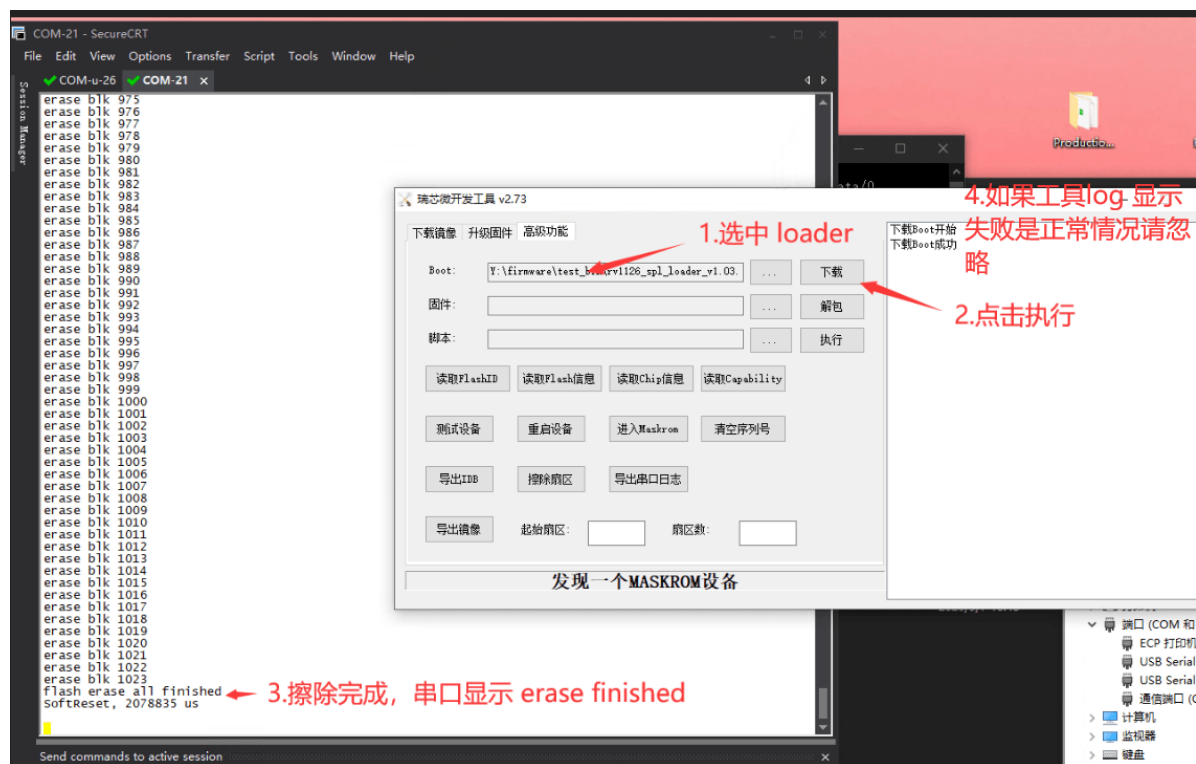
COM-21 - SecureCRT
File Edit View Options Transfer Script Tools Window Help
COM-u-26 COM-21
Session Manager
erase blk 975
erase blk 976
erase blk 977
erase blk 978
erase blk 979
erase blk 980
erase blk 981
erase blk 982
erase blk 983
erase blk 984
erase blk 985
erase blk 986
erase blk 987
erase blk 988
erase blk 989
erase blk 990
erase blk 991
erase blk 992
erase blk 993
erase blk 994
erase blk 995
erase blk 996
erase blk 997
erase blk 998
erase blk 999
erase blk 1000
erase blk 1001
erase blk 1002
erase blk 1003
erase blk 1004
erase blk 1005
erase blk 1006
erase blk 1007
erase blk 1008
erase blk 1009
erase blk 1010
erase blk 1011
erase blk 1012
erase blk 1013
erase blk 1014
erase blk 1015
erase blk 1016
erase blk 1017
erase blk 1018
erase blk 1019
erase blk 1020
erase blk 1021
erase blk 1022
erase blk 1023
flash erase all finished
SoftReset, 2078835 us
3.擦除完成，串口显示 erase finished
Send commands to active session

Production...

瑞芯微开发工具 v2.73
下载镜像 升级固件 高级功能
1.选中 loader
Boot: Y:\firmware\test_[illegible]rv1126_spl_loader_v1.03. ... 下载
固件: ... 解包
脚本: ... 执行
2.点击执行
读取FlashID 读取Flash信息 读取Chip信息 读取Capability
测试设备 重启设备 进入Maskrom 清空序列号
导出IDB 擦除扇区 导出串口日志
导出镜像 起始扇区: 扇区数:
发现一个MASKROM设备
下载Boot开始
下载Boot成功
4.如果工具log 显示失败是正常情况请忽略

端口 (COM 和
ECP 打印机
USB Serial
USB Serial
通信端口 (C
计算机
监视器
键盘